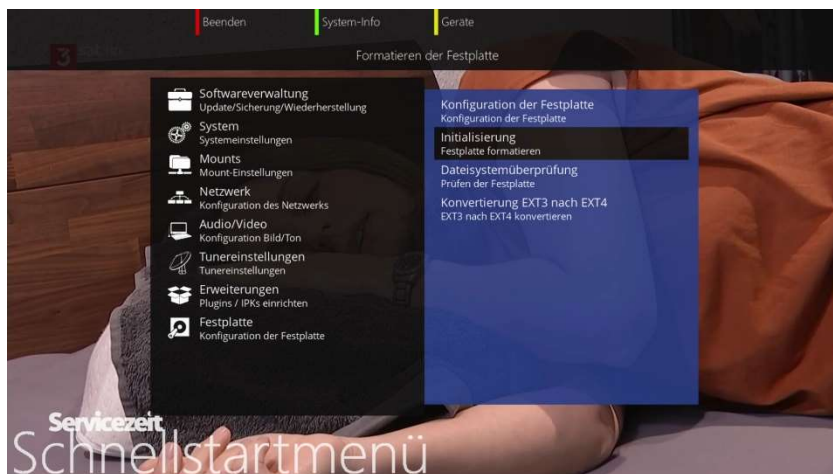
Beenden
System-Info
Geräte

Formatieren der Festplatte

Softwareverwaltung
Update/Sicherung/Wiederherstellung
System
Systemeinstellungen
Mounts
Mount-Einstellungen
Netzwerk
Konfiguration des Netzwerks
Audio/Video
Konfiguration Bild/Ton
Tunereinstellungen
Tunereinstellungen
Erweiterungen
Plugins / IPKs einrichten
Festplatte
Konfiguration der Festplatte

Konfiguration der Festplatte
Konfiguration der Festplatte
Initialisierung
Festplatte formatieren
Dateisystemüberprüfung
Prüfen der Festplatte
Konvertierung EXT3 nach EXT4
EXT3 nach EXT4 konvertieren

Servicezeit
Schnellstartmenü